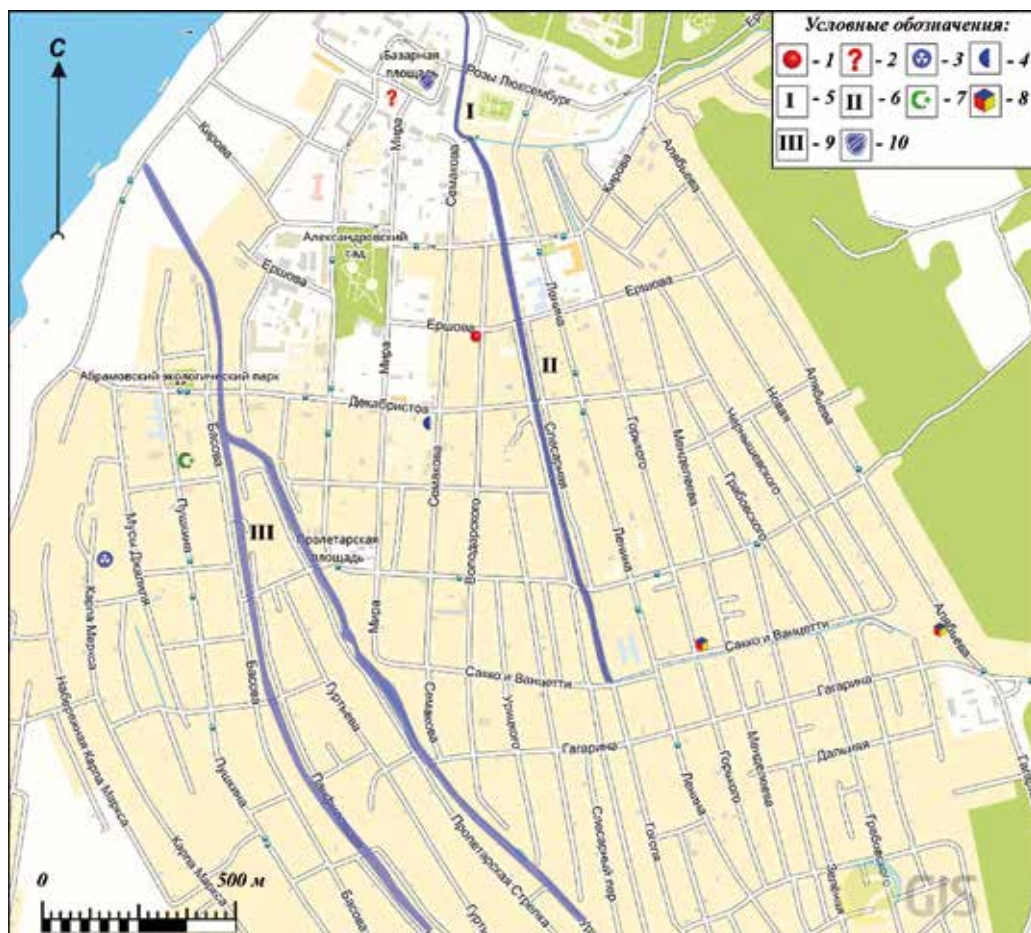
С

Условные обозначения:
- 1 - 2 - 3 - 4
I - 5 II - 6 - 7 - 8
III - 9 - 10

Базарная площадь
Розы Люксембург
Кирова
Мира
Семенова
Кирова
Алябьева
Александровский сад
Ершова
Ленина
Ершова
Ершова
II
I
Абрамовский экологический парк
Декабристов
Басова
Спасская
Горького
Менделеева
Чернышевского
Грибоедова
Новая
Алябьева
Пушкина
Мусы Джалиля
III
Пролетарская площадь
Семенова
Володарского
Ленина
Карла Маркса
Мира
Сакко и Ванцетти
Алябьева
Сакко и Ванцетти
Гагарина
Набережная Карла Маркса
Басова
Гуртьева
Семенова
Урицкого
Гагарина
Дальняя
Пушкина
Ленина
Горького
Менделеева
Грибоедова
Карла Маркса
Пролетарская Стрелка
Спасский пер.
Гоголя
Зелёная
Басова
0
500 м
2GIS